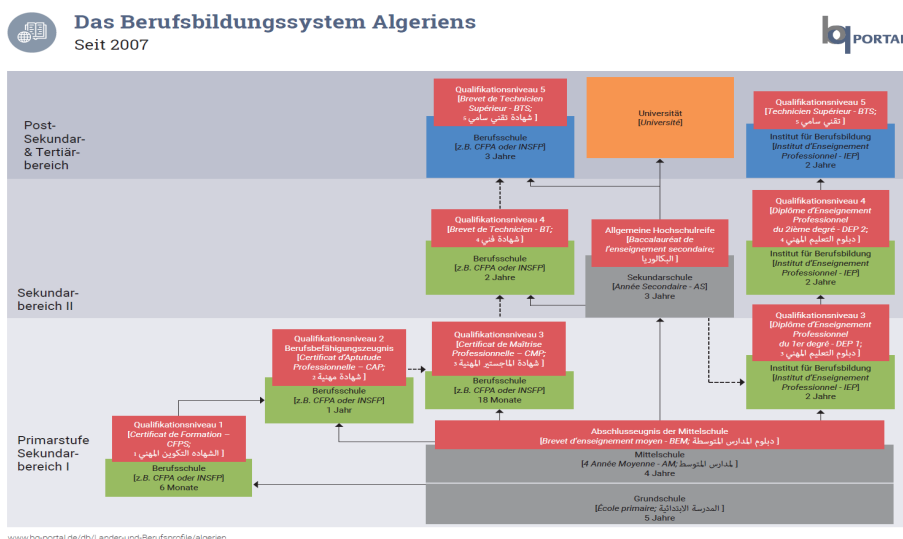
Das Berufsbildungssystem Algeriens
Seit 2007

bq PORTAL

Post-Sekundar- & Tertiärbereich

Sekundarbereich II

Primarstufe Sekundarbereich I

Qualifikationsniveau 5
[Brevet de Technicien Supérieur - BTS;
[ شهادة تقني سامي ]

Berufsschule
[z.B. CFPA oder INSFP]
3 Jahre

Universität
[Université]

Qualifikationsniveau 5
[Technicien Supérieur - BTS;
[ تقني سامي ]

Institut für Berufsbildung
[Institut d'Enseignement Professionnel - IEP]
2 Jahre

Qualifikationsniveau 4
[Brevet de Technicien - BT;
[ شهادة فني ]

Berufsschule
[z.B. CFPA oder INSFP]
2 Jahre

Allgemeine Hochschulreife
[Baccalauréat de l'enseignement secondaire;
[ البكالوريا ]

Sekundarschule
[Année Secondaire - AS]
3 Jahre

Qualifikationsniveau 4
[Diplôme d'Enseignement Professionnel du 2ième degré - DEP 2;
[ دبلوم التعليم المهني ]

Institut für Berufsbildung
[Institut d'Enseignement Professionnel - IEP]
2 Jahre

Qualifikationsniveau 2
Berufsbefähigungszeugnis
[Certificat d'Aptutude Professionnelle – CAP;
[ شهادة مهنية ]

Berufsschule
[z.B. CFPA oder INSFP]
1 Jahr

Qualifikationsniveau 3
[Certificat de Maîtrise Professionnelle – CMP;
[ شهادة الماجستير المهنية ]

Berufsschule
[z.B. CFPA oder INSFP]
18 Monate

Qualifikationsniveau 3
[Diplôme d'Enseignement Professionnel du 1er degré - DEP 1;
[ دبلوم التعليم المهني ]

Institut für Berufsbildung
[Institut d'Enseignement Professionnel - IEP]
2 Jahre

Qualifikationsniveau 1
[Certificat de Formation – CFPS;
[ الشهاده التكوين المهني ]

Berufsschule
[z.B. CFPA oder INSFP]
6 Monate

Abschlusszeugnis der Mittelschule
[Brevet d'enseignement moyen - BEM; دبلوم المدارس المتوسطة ]

Mittelschule
[4 Année Moyenne - AM; المدارس المتوسط ]
4 Jahre

Grundschule
[École primaire; المدرسة الابتدائية ]
5 Jahre

www.bq-portal.de/db/Laender-und-Berufsprofile/algerien